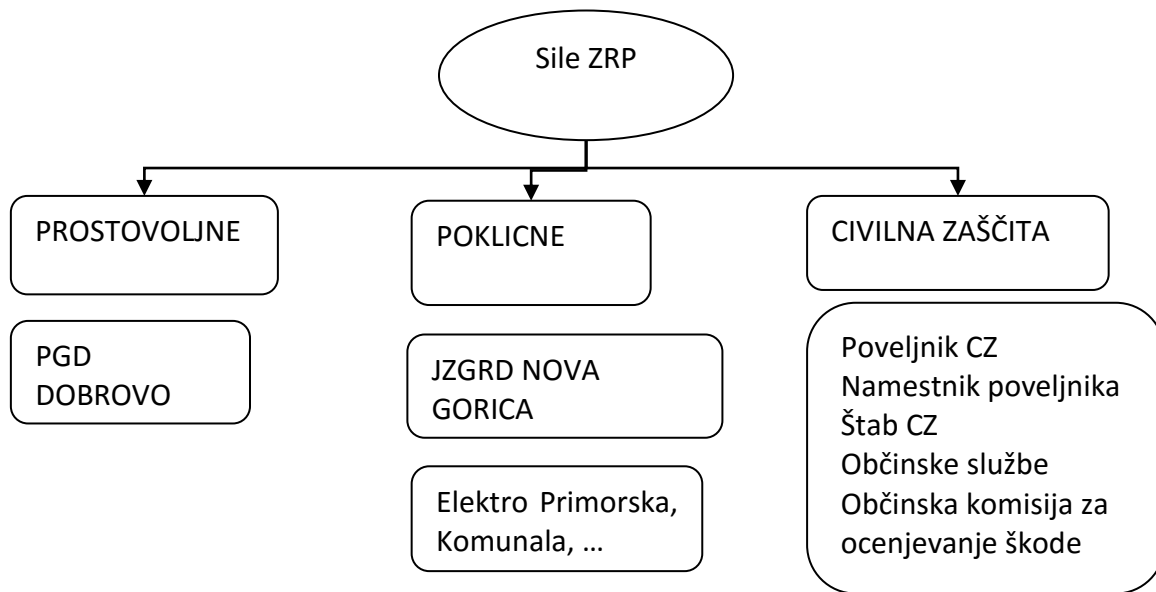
Sile ZRP

PROSTOVOLJNE

PGD DOBROVO

POKLICNE

JZGRD NOVA GORICA

Elektro Primorska, Komunala, …

CIVILNA ZAŠČITA

Poveljnik CZ
Namestnik poveljnika
Štab CZ
Občinske službe
Občinska komisija za ocenjevanje škode